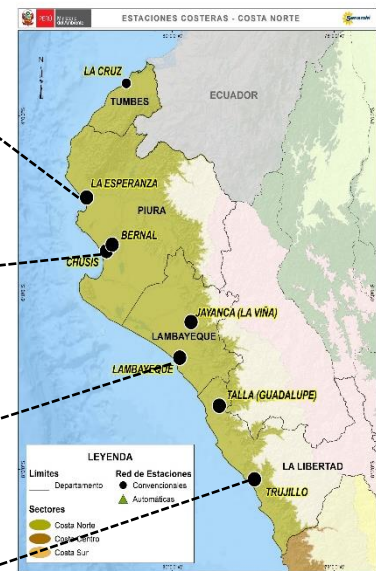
PERÚ Ministerio del Ambiente
ESTACIONES COSTERAS - COSTA NORTE
Senamhi

N

LA CRUZ
TUMBES
ECUADOR
LA ESPERANZA
PIURA
BERNAL
CHUSIS
JAYANCA (LA VIÑA)
LAMBAYEQUE
LAMBAYEQUE
TALLA (GUADALUPE)
LA LIBERTAD
TRUJILLO

LEYENDA
Limites
Departamento
Red de Estaciones
Convencionales
Automáticas
Sectores
Costa Norte
Costa Centro
Costa Sur